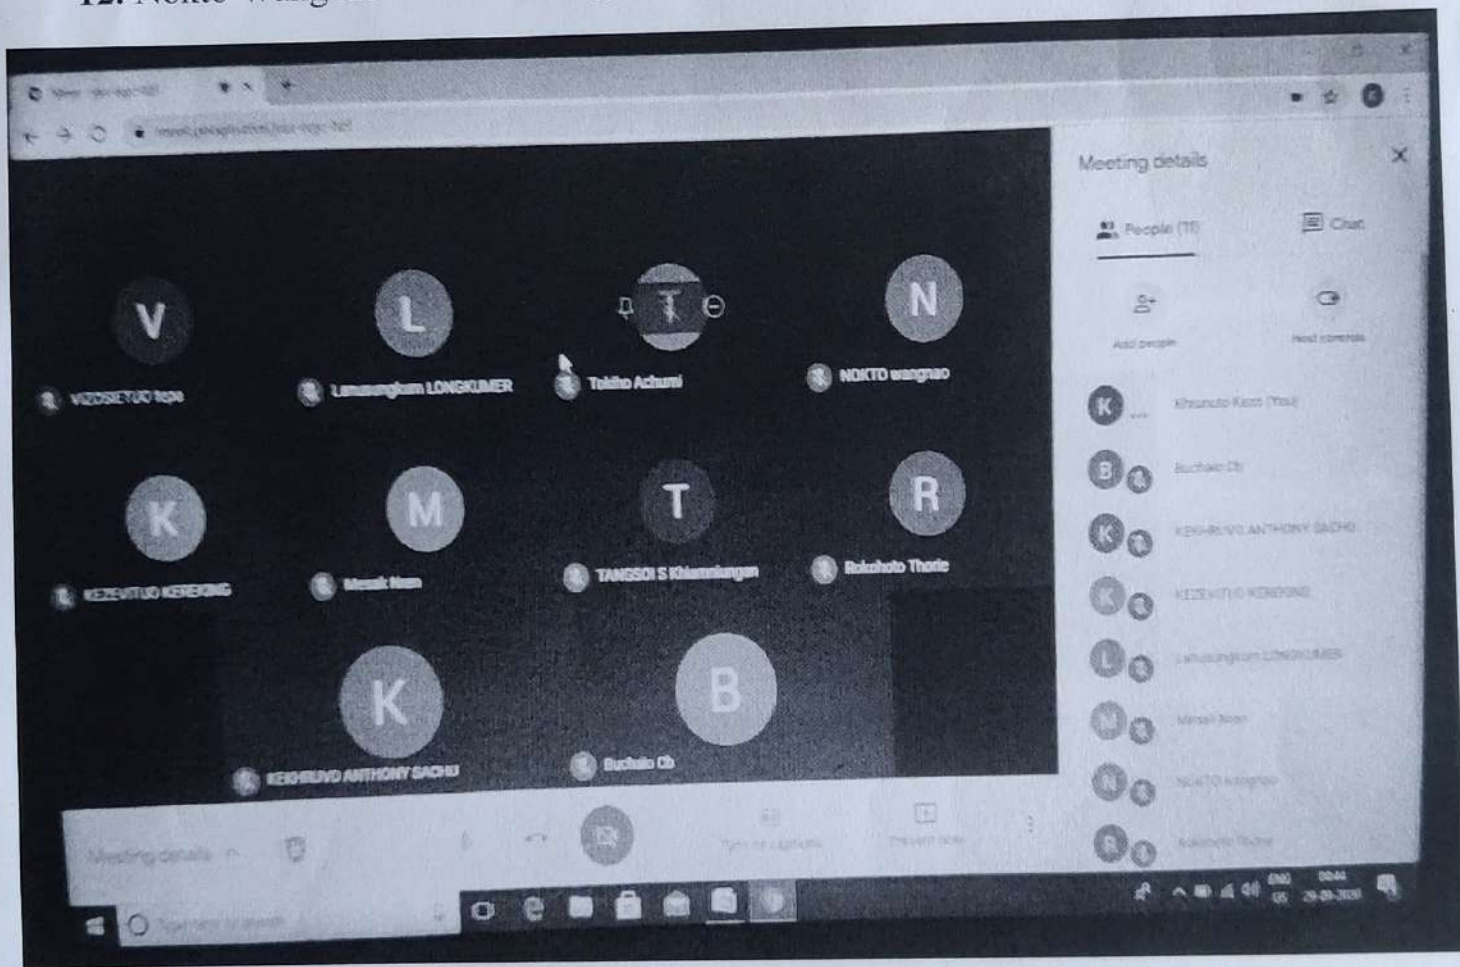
12. Nokto Wang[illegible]

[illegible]

Meeting details

People (11)

Chat

Add people

Host controls

V

VIZOSIETUO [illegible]

L

Lanusungkum LONGKUMER

T

Tokiho Achumi

N

NOKTO wangnao

K

KEZEVITUO KEREKING

M

Menuk Noan

T

TANGSOI S Khiamniungan

R

Rokohoto Thorie

K

KEKHRUVO ANTHONY SACHU

B

Buchalo Ob

K Kheunuto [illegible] (You)

B Buchalo Ob

K KEKHRUVO ANTHONY SACHU

K KEZEVITUO KEREKING

L Lanusungkum LONGKUMER

M Menuk Noan

N NOKTO wangnao

R Rokohoto Thorie

Meeting details

Turn on captions

Present now

Type here to search

ENG

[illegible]

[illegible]

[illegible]